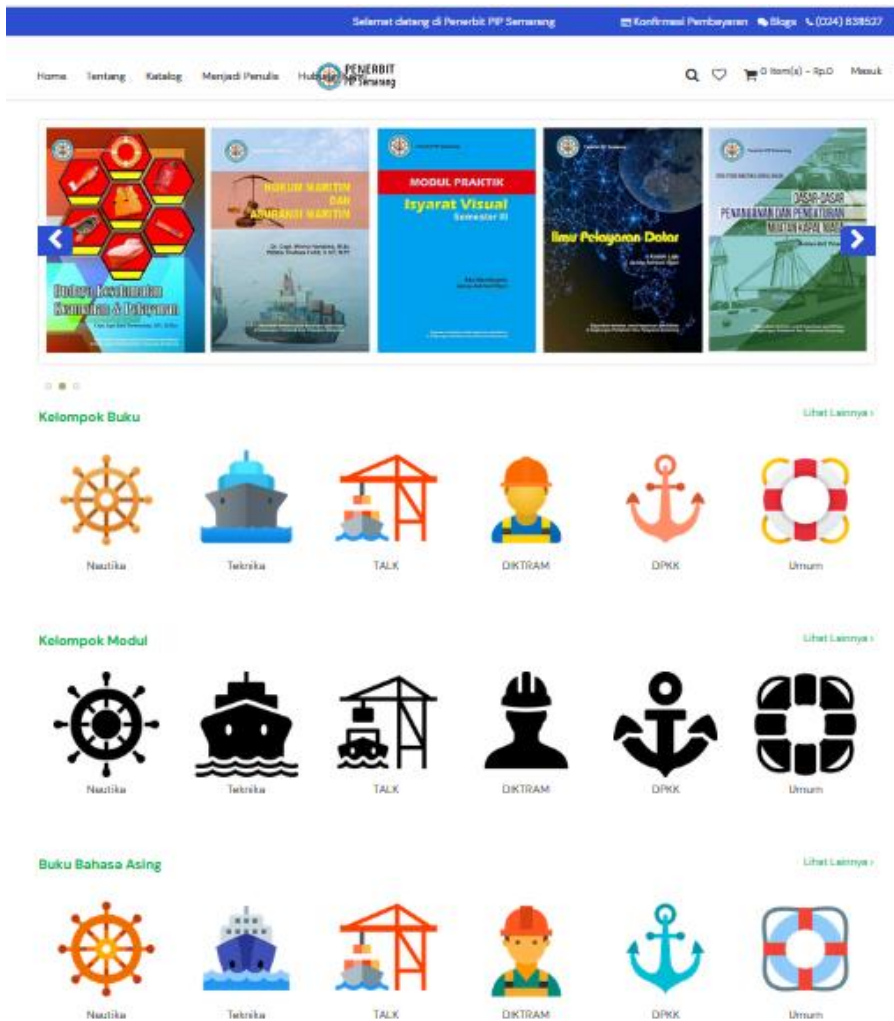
Selamat datang di Penerbit PIP Semarang

Konfirmasi Pembayaran Blogs (024) 838527

Home Tentang Katalog Menjadi Penulis Hubungi Kami

PENERBIT PIP Semarang

0 Item(s) - Rp.0 Masuk

Budaya Keselamatan Keamanan & Pelayaran

HUKUM MARITIM DAN ASURANSI MARITIM

MODUL PRAKTIK Isyarat Visual Semester III

Ilmu Pelayaran Datar

DASAR-DASAR PENANGANAN DAN PENGATURAN MUATAN KAPAL NIAGA

Kelompok Buku

Lihat Lainnya ›

Nautika Teknika TALK DIKTRAM DPKK Umum

Kelompok Modul

Lihat Lainnya ›

Nautika Teknika TALK DIKTRAM DPKK Umum

Buku Bahasa Asing

Lihat Lainnya ›

Nautika Teknika TALK DIKTRAM DPKK Umum